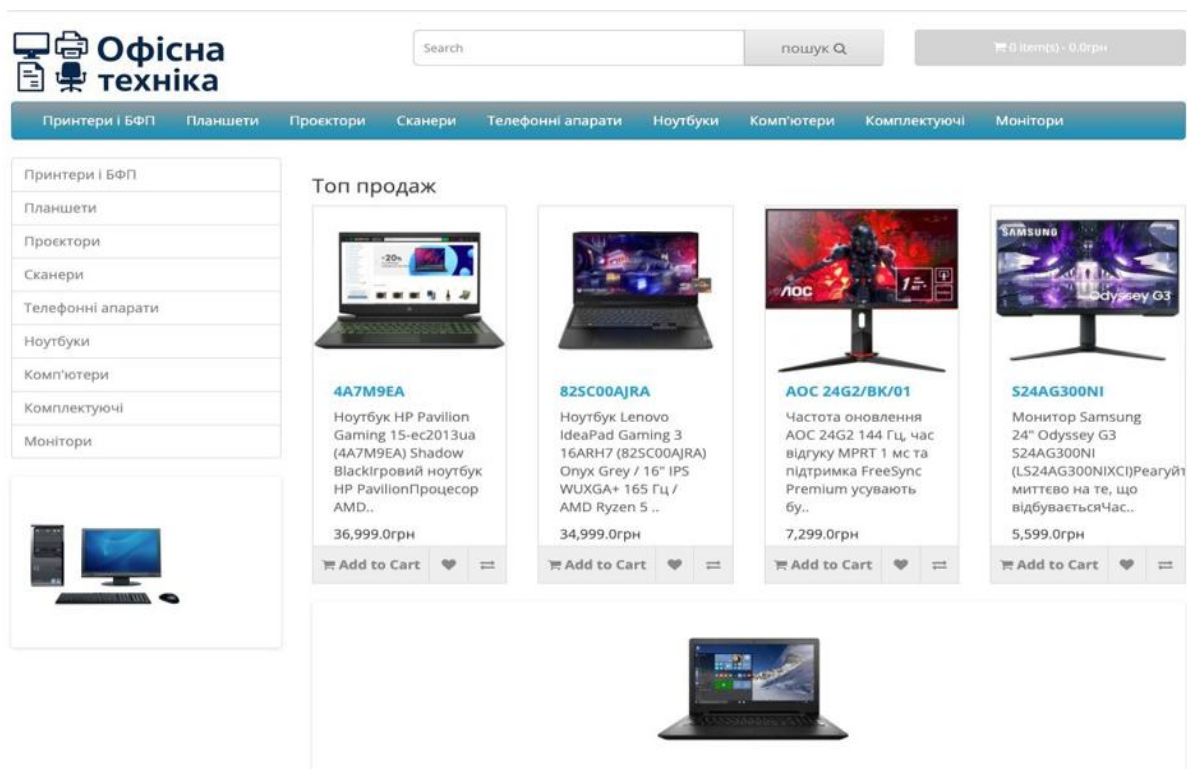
Офісна техніка

Search

пошук

0 item(s) - 0.0грн

Принтери і БФП
Планшети
Проектори
Сканери
Телефонні апарати
Ноутбуки
Комп'ютери
Комплектуючі
Монітори

Принтери і БФП
Планшети
Проектори
Сканери
Телефонні апарати
Ноутбуки
Комп'ютери
Комплектуючі
Монітори

Топ продаж

-20%

4A7M9EA
Ноутбук HP Pavilion Gaming 15-ec2013ua (4A7M9EA) Shadow BlackІгровий ноутбук HP PavilionПроцесор AMD..
36,999.0грн
Add to Cart

82SC00AJRA
Ноутбук Lenovo IdeaPad Gaming 3 16ARH7 (82SC00AJRA) Onyx Grey / 16" IPS WUXGA+ 165 Гц / AMD Ryzen 5 ..
34,999.0грн
Add to Cart

AOC
AOC 24G2/BK/01
Частота оновлення AOC 24G2 144 Гц, час відгуку MPRT 1 мс та підтримка FreeSync Premium усувають бу..
7,299.0грн
Add to Cart

SAMSUNG
Odyssey G3
S24AG300NI
Монитор Samsung 24" Odyssey G3 S24AG300NI (LS24AG300NIXCI)Реагуйт миттєво на те, що відбуваєтьсяЧас..
5,599.0грн
Add to Cart